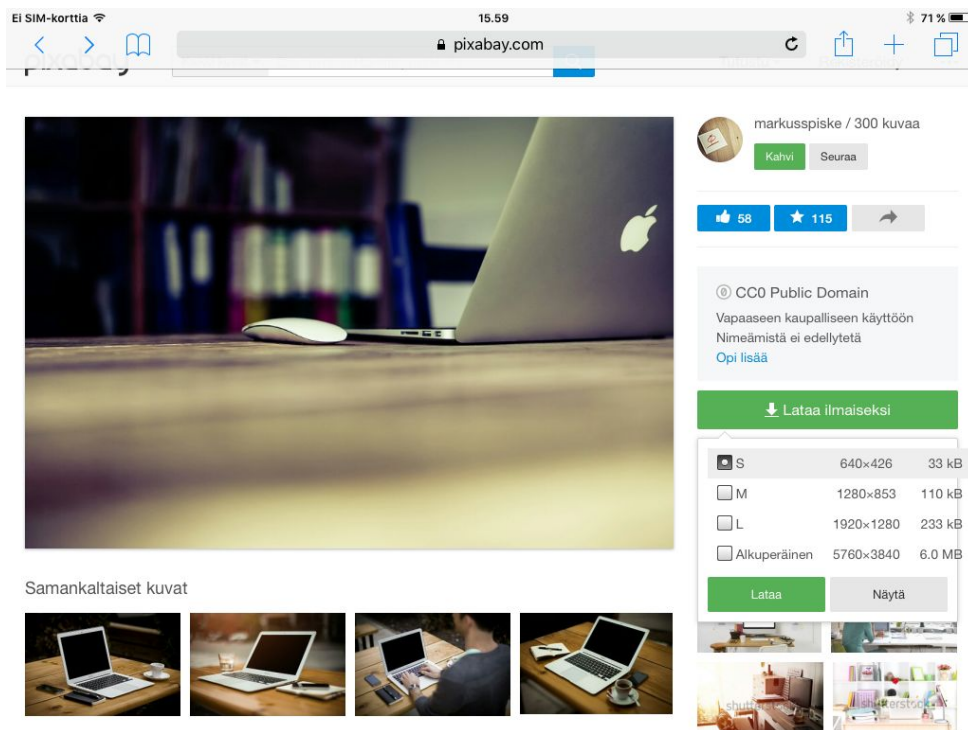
Ei SIM-korttia 15.59 71 %

pixabay.com

markusspiske / 300 kuvaa

Kahvi Seuraa

58 115

CC0 Public Domain

Vapaaseen kaupalliseen käyttöön
Nimeämistä ei edellytetä
Opi lisää

Lataa ilmaiseksi

| | | |
|---|---|---|
| S | 640×426 | 33 kB |
| M | 1280×853 | 110 kB |
| L | 1920×1280 | 233 kB |
| Alkuperäinen | 5760×3840 | 6.0 MB |

Lataa Näytä

Samankaltaiset kuvat

shutterstock shutterstock